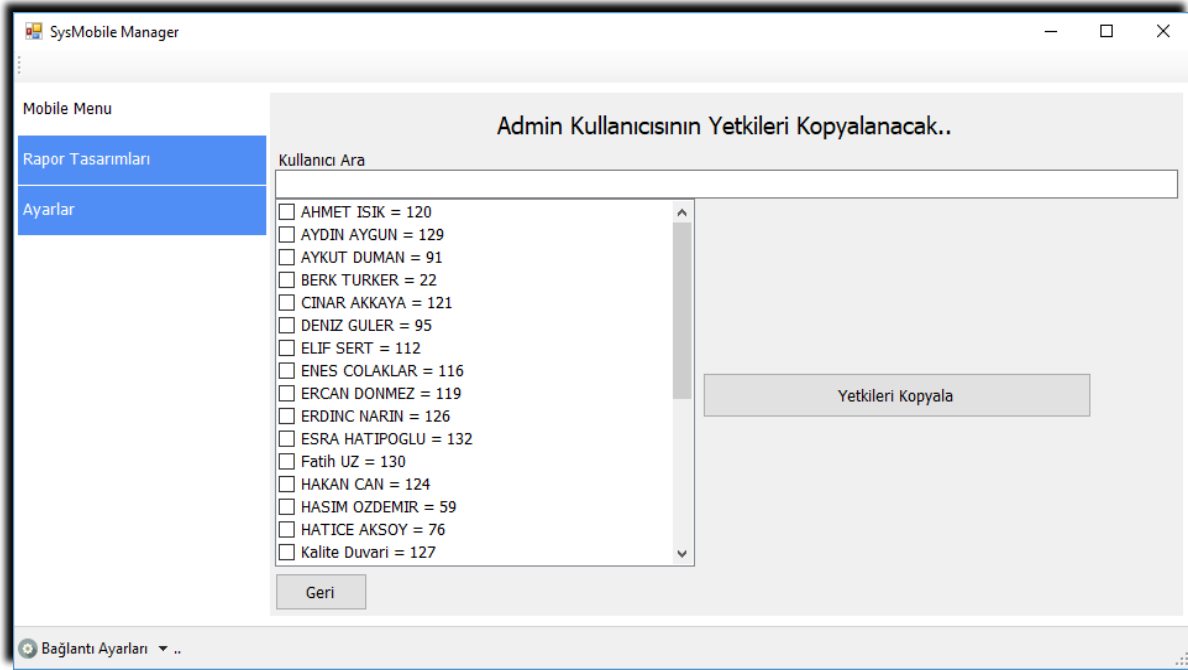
SysMobile Manager

Mobile Menu

Rapor Tasarımları

Ayarlar

Admin Kullanıcısının Yetkileri Kopyalanacak..

Kullanıcı Ara

AHMET ISIK = 120
AYDIN AYGUN = 129
AYKUT DUMAN = 91
BERK TURKER = 22
CINAR AKKAYA = 121
DENIZ GULER = 95
ELIF SERT = 112
ENES COLAKLAR = 116
ERCAN DONMEZ = 119
ERDINC NARIN = 126
ESRA HATIPOGLU = 132
Fatih UZ = 130
HAKAN CAN = 124
HASIM OZDEMIR = 59
HATICE AKSOY = 76
Kalite Duvari = 127

Yetkileri Kopyala

Geri

Bağlantı Ayarları ..